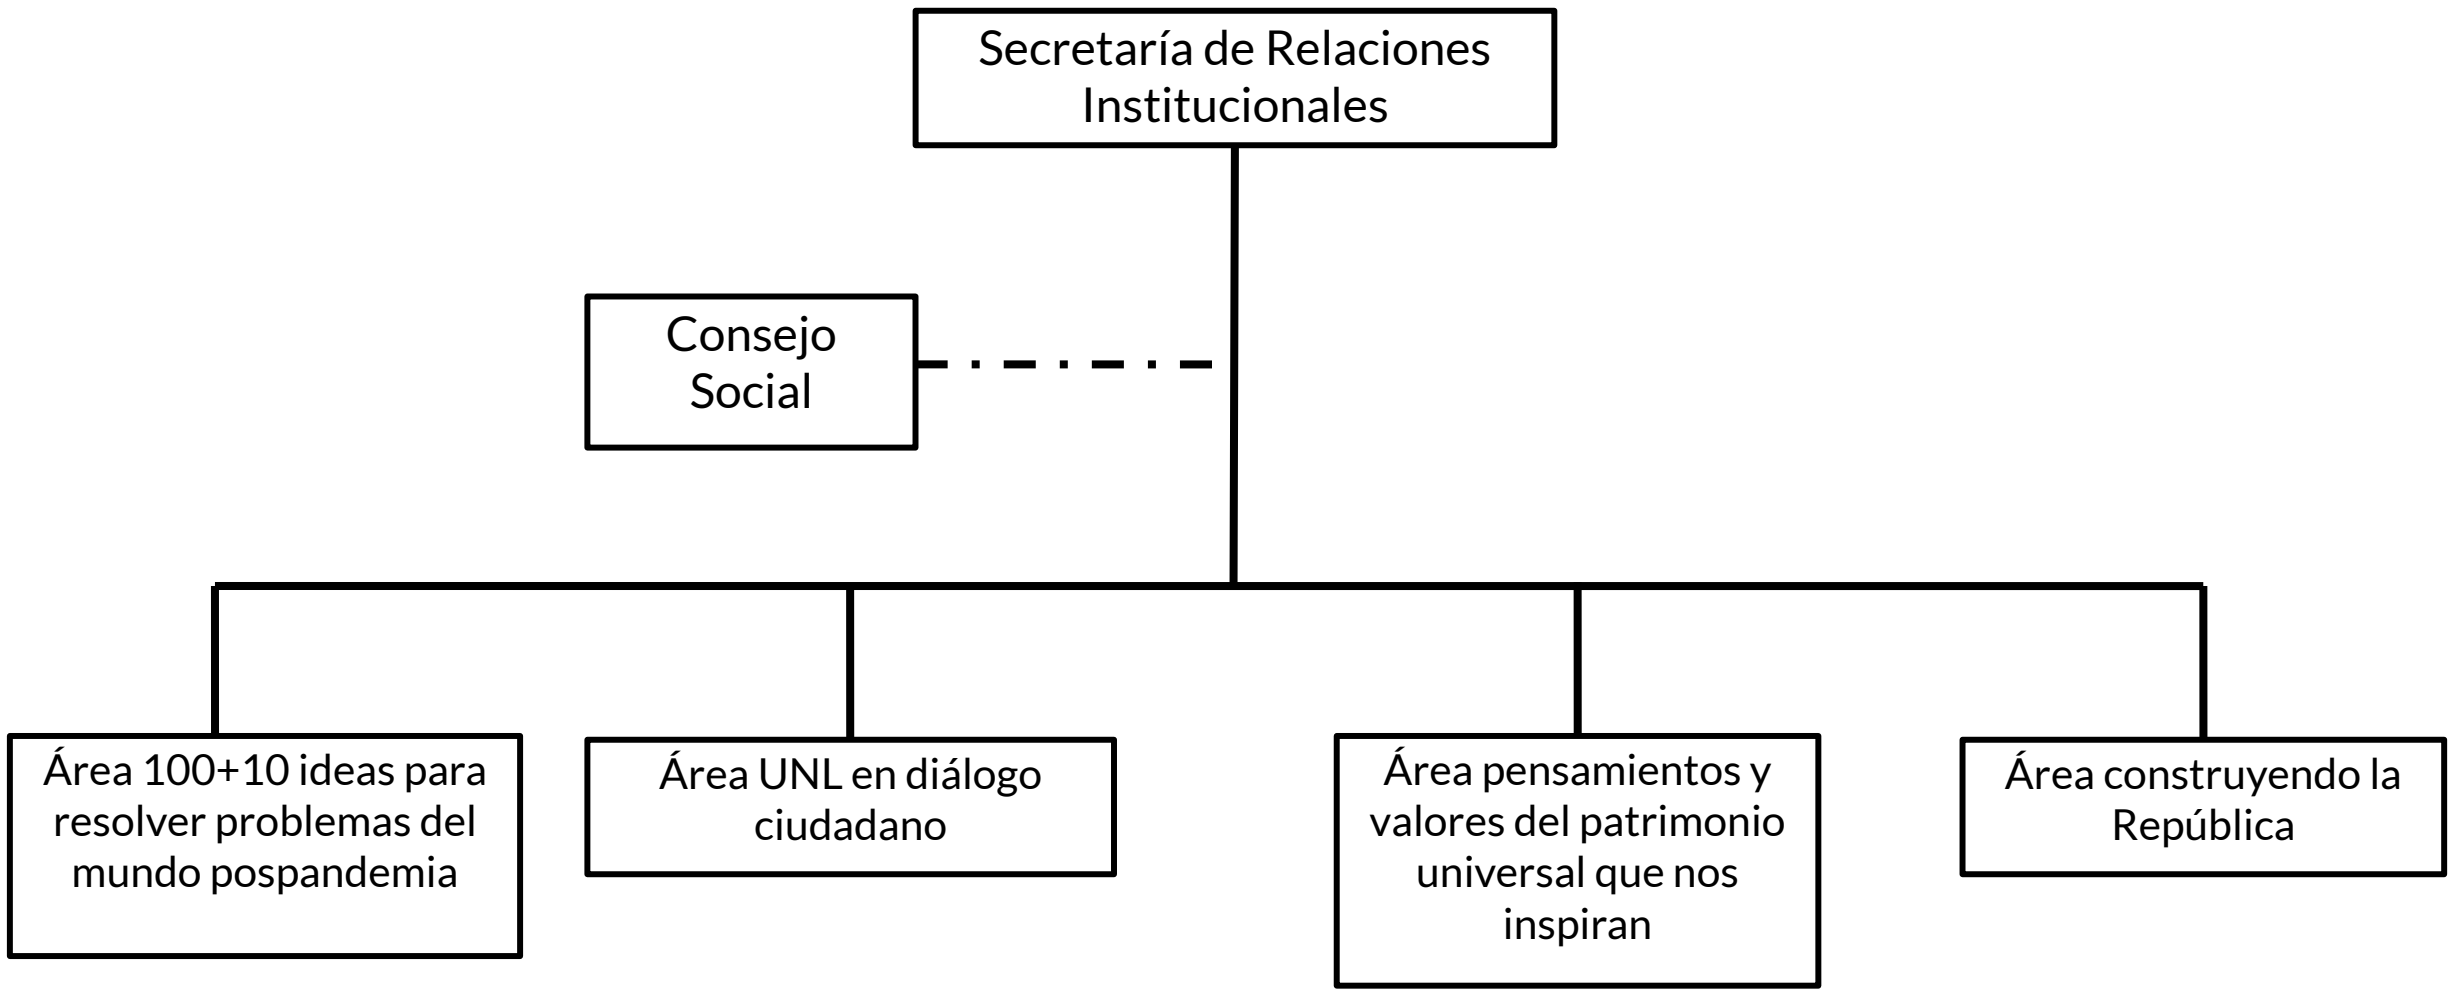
Secretaría de Relaciones Institucionales

Consejo Social

Área 100+10 ideas para resolver problemas del mundo pospandemia

Área UNL en diálogo ciudadano

Área pensamientos y valores del patrimonio universal que nos inspiran

Área construyendo la República